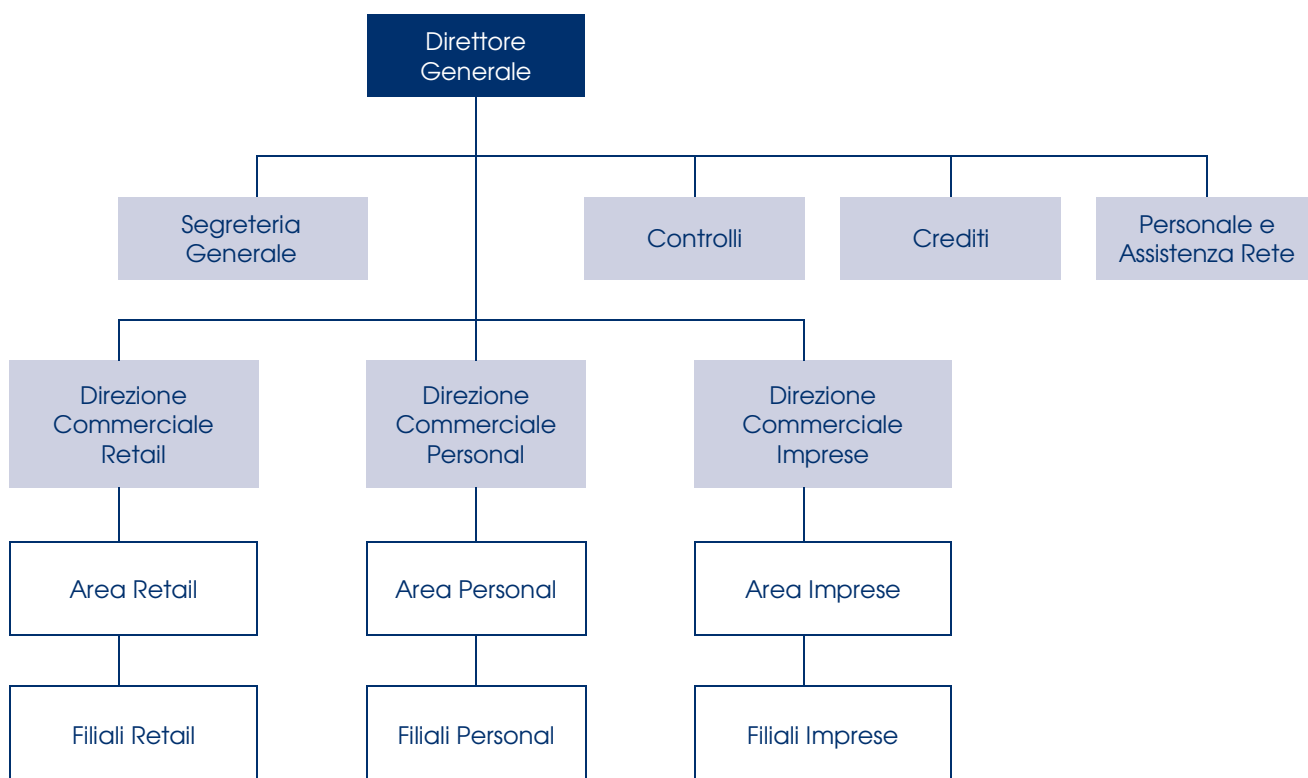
Direttore Generale

Segreteria Generale

Controlli

Crediti

Personale e Assistenza Rete

Direzione Commerciale Retail

Direzione Commerciale Personal

Direzione Commerciale Imprese

Area Retail

Area Personal

Area Imprese

Filiali Retail

Filiali Personal

Filiali Imprese